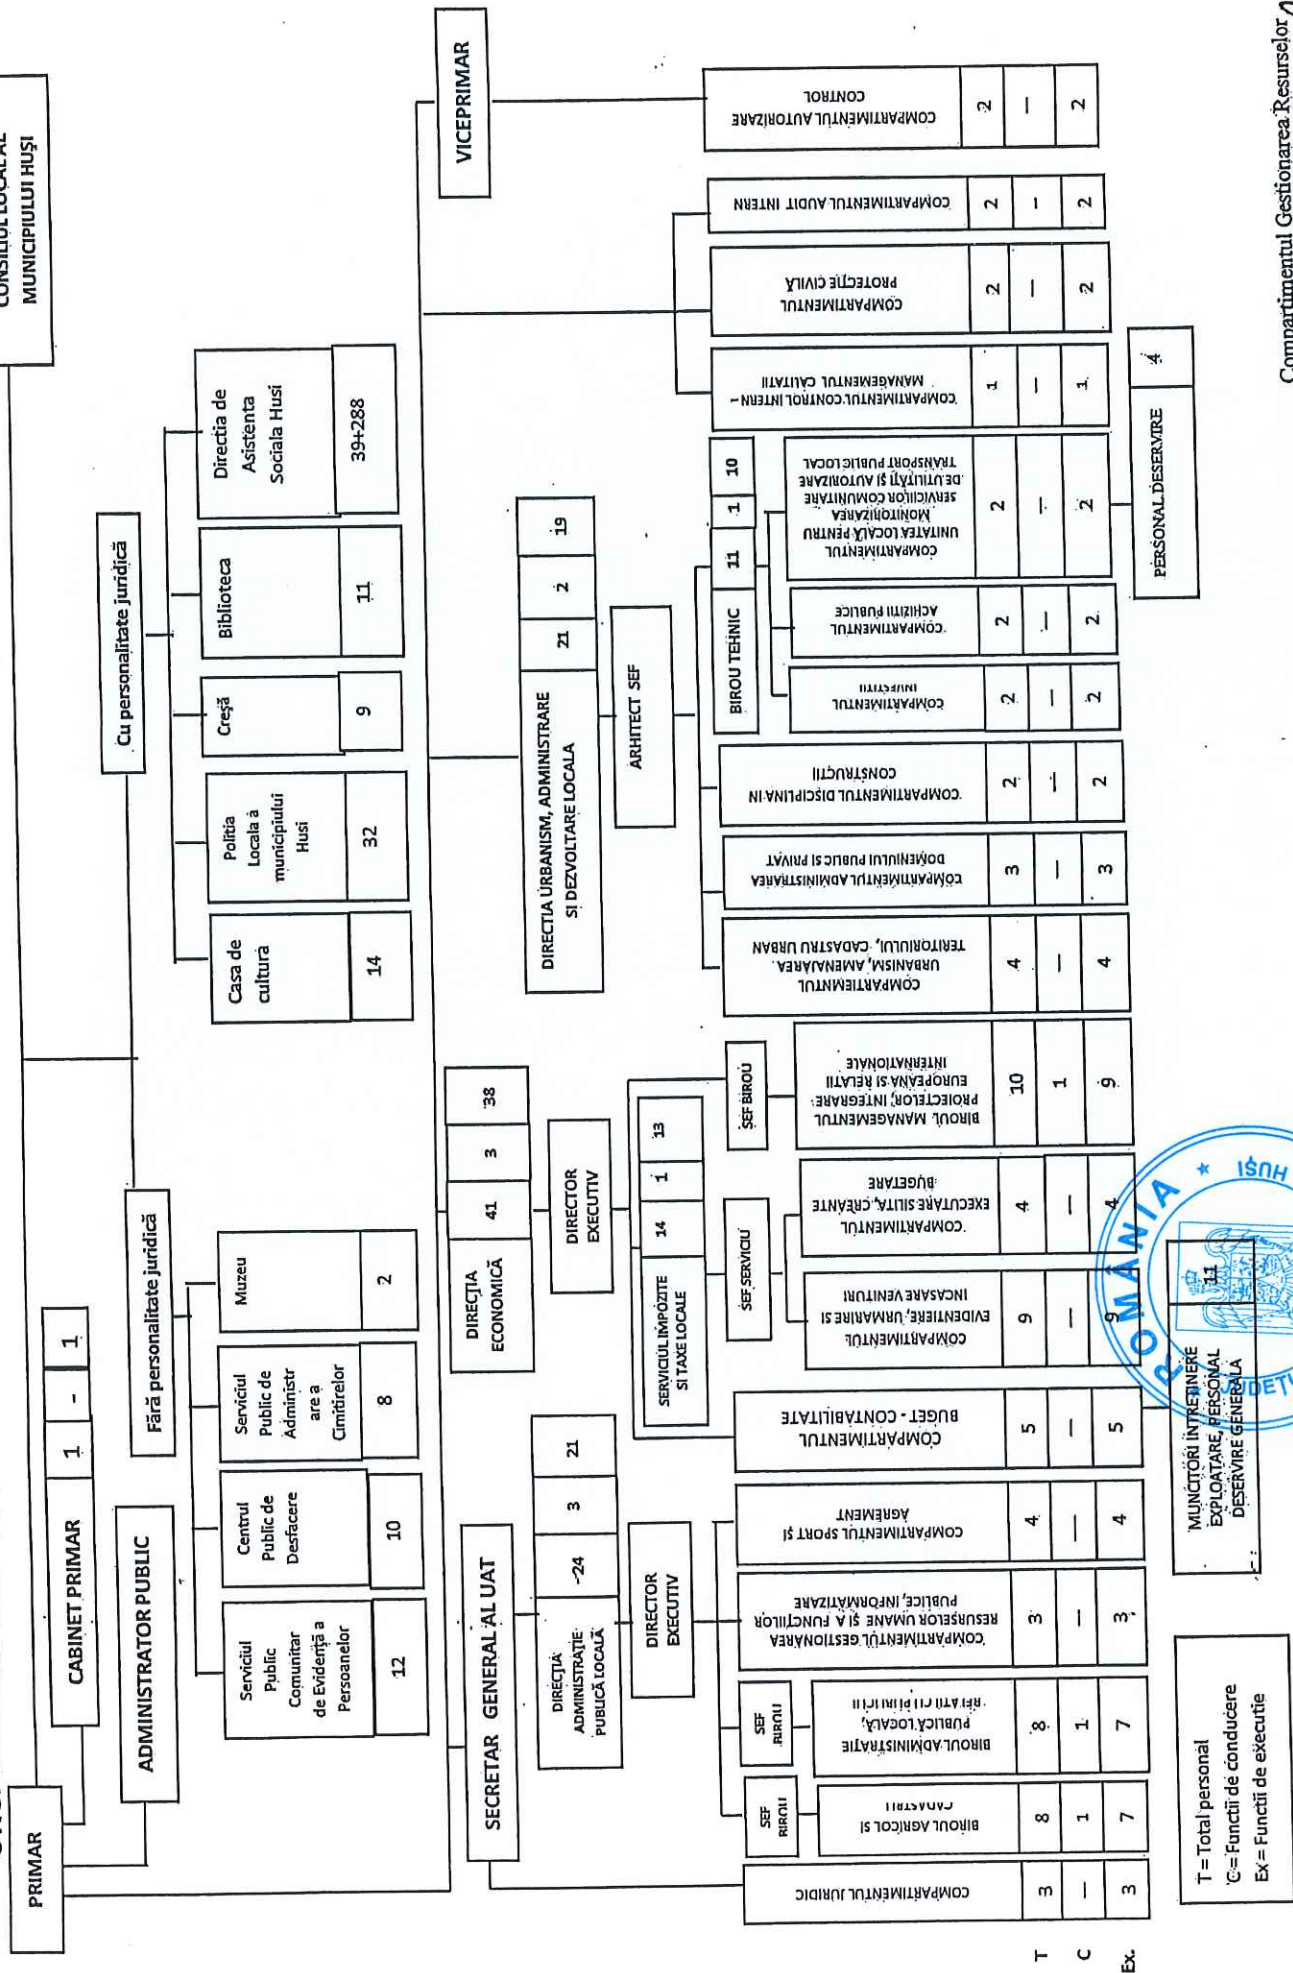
CONSILIUL LOCAL AL MUNICIPIULUI HUŞI

PRIMAR

CABINET PRIMAR
1 - 1

ADMINISTRATOR PUBLIC

Fără personalitate juridică

Serviciul Public Comunitar de Evidenţă a Persoanelor
12

Centrul Public de Desfacere
10

Serviciul Public de Administrare a Cimitirelor
8

Muzeu
2

Cu personalitate juridică

Casa de cultură
14

Poliţia Locală a municipiului Huşi
32

Creşă
9

Biblioteca
11

Direcţia de Asistenţa Socială Huşi
39+288

VICEPRIMAR

SECRETAR GENERAL AL UAT

DIRECŢIA ADMINISTRAŢIE PUBLICĂ LOCALĂ
24 | 3 | 21

DIRECTOR EXECUTIV

DIRECŢIA ECONOMICĂ
41 | 3 | 38

DIRECTOR EXECUTIV

DIRECŢIA URBANISM, ADMINISTRARE ŞI DEZVOLTARE LOCALĂ
21 | 2 | 19

ARHITECT SEF

SERVICIUL IMPOZITE SI TAXE LOCALE
14 | 1 | 13

SEF SERVICIU

SEF BIROU

BIROU TEHNIC
11 | 1 | 10

SEF BIROU

SEF BIROU

| | COMPARTIMENTUL JURIDIC | BIROUL AGRICOL ŞI CADASTRU | BIROUL ADMINISTRAŢIE PUBLICĂ LOCALĂ, RELAŢII CU PUBLICUL | COMPARTIMENTUL GESTIONAREA RESURSELOR UMANE ŞI A FUNCŢIILOR PUBLICE, INFORMATIZARE | COMPARTIMENTUL SPORT ŞI AGREMENT | COMPARTIMENTUL BUGET - CONTABILITATE | COMPARTIMENTUL EVIDENŢE, URMĂRIRE ŞI INCASARE VENITURI | COMPARTIMENTUL EXECUTARE SILITĂ, CREANŢE BUGETARE | BIROUL MANAGEMENTUL PROIECTELOR, INTEGRARE EUROPEANĂ ŞI RELAŢII INTERNAŢIONALE | COMPARTIMENTUL URBANISM, AMENAJAREA TERITORIULUI, CADASTRU URBAN | COMPARTIMENTUL ADMINISTRAREA DOMENIULUI PUBLIC ŞI PRIVAT | COMPARTIMENTUL DISCIPLINA IN CONSTRUCŢII | COMPARTIMENTUL INVESTIŢII | COMPARTIMENTUL ACHIZIŢII PUBLICE | COMPARTIMENTUL UNITATEA LOCALĂ PENTRU MONITORIZAREA SERVICIILOR COMUNITARE DE UTILITĂŢI ŞI AUTORIZARE TRANSPORT PUBLIC LOCAL | COMPARTIMENTUL CONTROL INTERN - MANAGEMENT CALITATE | COMPARTIMENTUL PROTECŢIE CIVILĂ | COMPARTIMENTUL AUDIT INTERN | COMPARTIMENTUL AUTORIZARE CONTROL |
|---|---|---|---|---|---|---|---|---|---|---|---|---|---|---|---|---|---|---|---|
| T | 3 | 8 | 8 | 3 | 4 | 5 | 9 | 4 | 10 | 4 | 3 | 2 | 2 | 2 | 2 | 1 | 2 | 2 | 2 |
| C | — | 1 | 1 | — | — | — | — | — | 1 | — | — | — | — | — | — | — | — | — | — |
| Ex. | 3 | 7 | 7 | 3 | 4 | 5 | 9 | 4 | 9 | 4 | 3 | 2 | 2 | 2 | 2 | 1 | 2 | 2 | 2 |

MUNCITORI ÎNTREŢINERE EXPLOATARE, PERSONAL DESERVIRE GENERALĂ
11

PERSONAL DESERVIRE
4

T = Total personal
C = Funcţii de conducere
Ex = Funcţii de execuţie

ROMÂNIA * HUŞI * JUDEŢ

Compartimentul Gestionarea Resurselor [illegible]